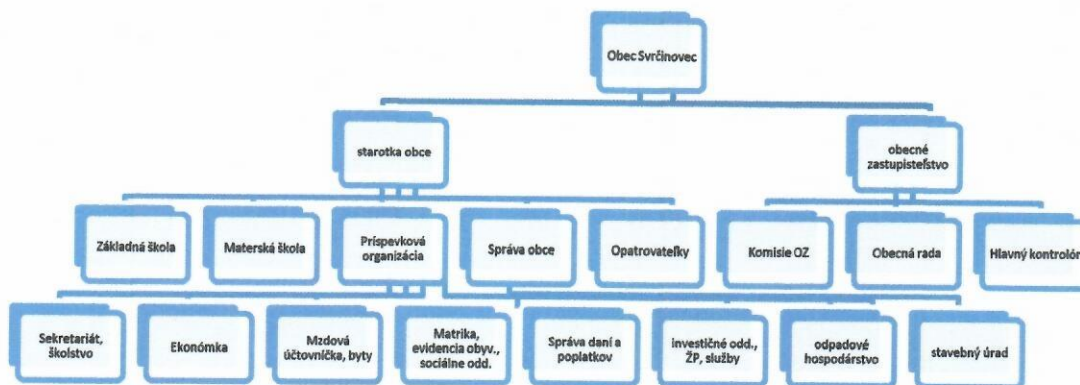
Obec Svrčinovec

starotka obce

obecné zastupiteľstvo

Základná škola

Materská škola

Príspevková organizácia

Správa obce

Opatrovateľky

Komisie OZ

Obecná rada

Hlavný kontrolór

Sekretariát, školstvo

Ekonómka

Mzdová účtovníčka, byty

Matrika, evidencia obyv., sociálne odd.

Správa daní a poplatkov

investičné odd., ŽP, služby

odpadové hospodárstvo

stavebný úrad